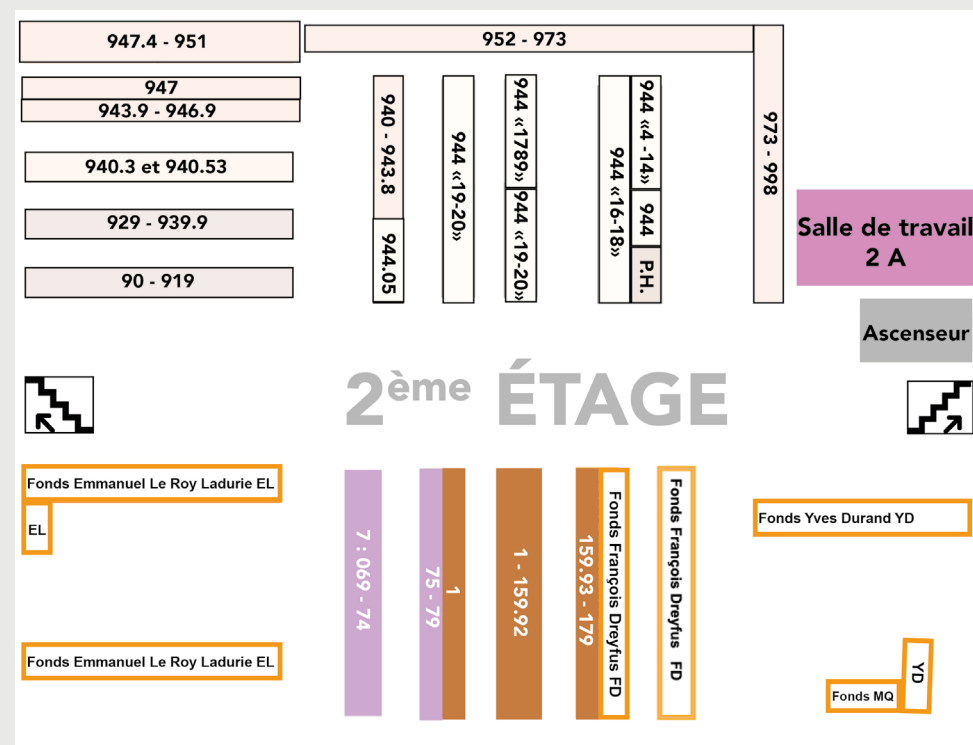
947.4 - 951

952 - 973

947

943.9 - 946.9

940.3 et 940.53

929 - 939.9

90 - 919

940 - 943.8

944.05

944 «19-20»

944 «1789»

944 «19-20»

944 «16-18»

944 «4 -14»

944

P.H.

973 - 998

Salle de travail 2 A

Ascenseur

2ème ÉTAGE

Fonds Emmanuel Le Roy Ladurie EL

EL

Fonds Emmanuel Le Roy Ladurie EL

7 : 069 - 74

75 - 79

1

1 - 159.92

159.93 - 179

Fonds François Dreyfus FD

Fonds François Dreyfus FD

Fonds Yves Durand YD

YD

Fonds MQ